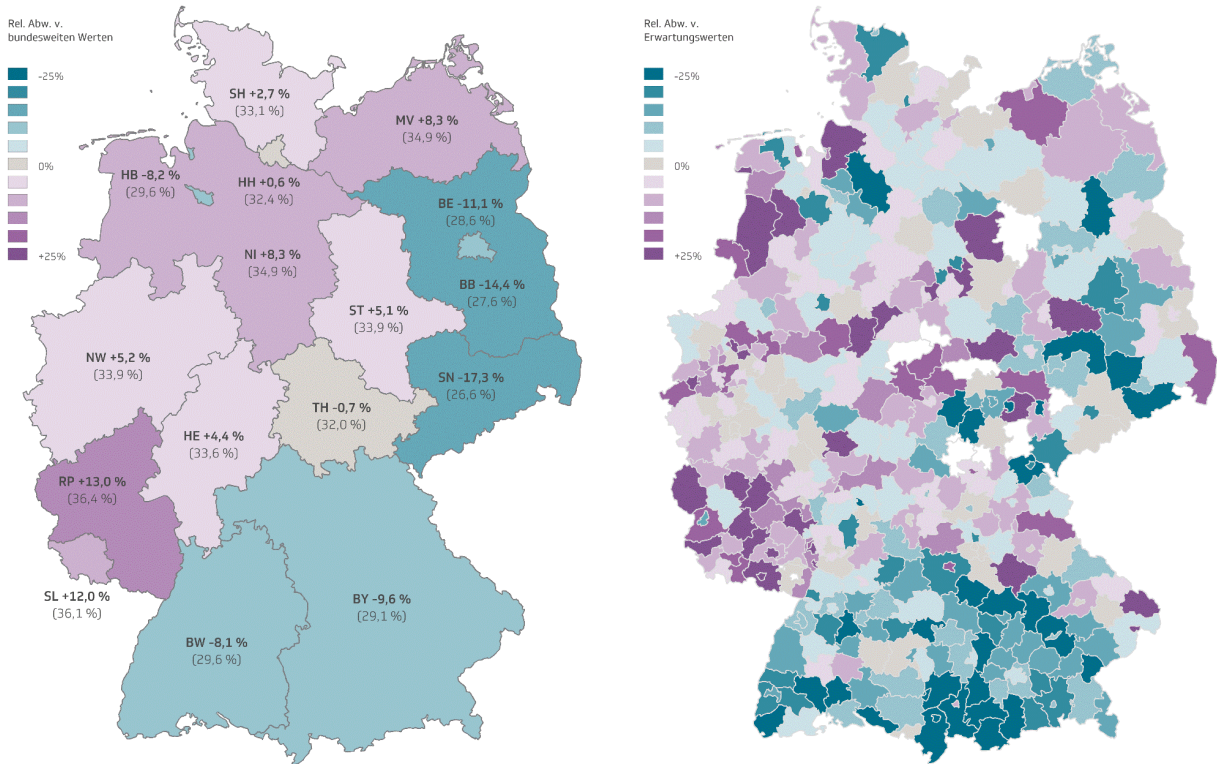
Rel. Abw. v. bundesweiten Werten

-25%

0%

+25%

SH +2,7 %
(33,1 %)

MV +8,3 %
(34,9 %)

HB -8,2 %
(29,6 %)

HH +0,6 %
(32,4 %)

BE -11,1 %
(28,6 %)

NI +8,3 %
(34,9 %)

BB -14,4 %
(27,6 %)

ST +5,1 %
(33,9 %)

NW +5,2 %
(33,9 %)

SN -17,3 %
(26,6 %)

TH -0,7 %
(32,0 %)

HE +4,4 %
(33,6 %)

RP +13,0 %
(36,4 %)

SL +12,0 %
(36,1 %)

BY -9,6 %
(29,1 %)

BW -8,1 %
(29,6 %)

Rel. Abw. v. Erwartungswerten

-25%

0%

+25%